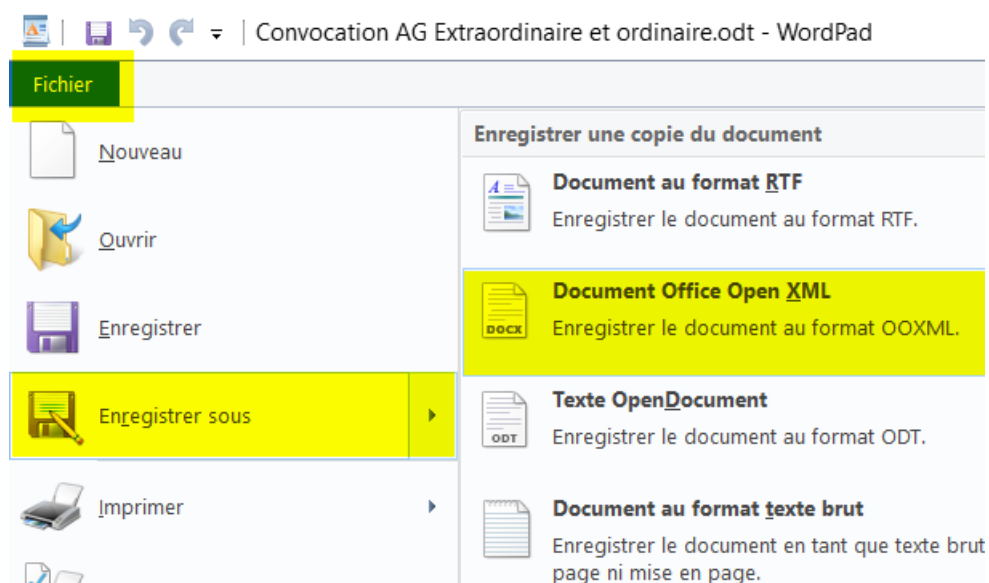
Convocation AG Extraordinaire et ordinaire.odt - WordPad

Fichier

Nouveau

Ouvrir

Enregistrer

Enregistrer sous

Imprimer

Enregistrer une copie du document

Document au format RTF
Enregistrer le document au format RTF.

DOCX
Document Office Open XML
Enregistrer le document au format OOXML.

ODT
Texte OpenDocument
Enregistrer le document au format ODT.

Document au format texte brut
Enregistrer le document en tant que texte brut
page ni mise en page.